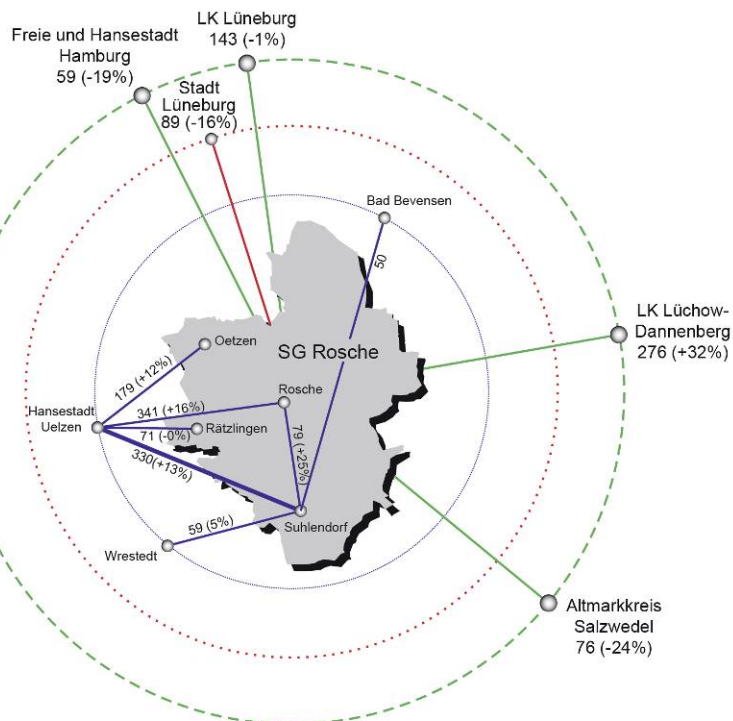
Freie und Hansestadt Hamburg 59 (-19%)

LK Lüneburg 143 (-1%)

Stadt Lüneburg 89 (-16%)

Bad Bevensen

50

LK Lüchow-Dannenberg 276 (+32%)

SG Rosche

Oetzen

179 (+12%)

Rosche

341 (+16%)

Hansestadt Uelzen

71 (-0%)

Rätzlingen

79 (+25%)

330 (+13%)

59 (5%)

Suhlendorf

Wrestedt

Altmarkkreis Salzwedel 76 (-24%)